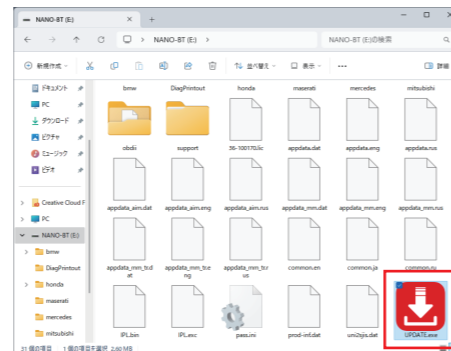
NANO-BT (E:)

NANO-BT (E:)

NANO-BT (E:)の検索

新規作成

並べ替え

表示

詳細

ドキュメント

PC

ダウンロード

ピクチャ

ミュージック

ビデオ

Creative Cloud F

PC

NANO-BT (E:)

bmw

DiagPrintout

honda

maserati

mercedes

mitsubishi

bmw

DiagPrintout

honda

maserati

mercedes

mitsubishi

obdii

support

36-100170.lic

appdata.dat

appdata.emg

appdata.rus

appdata_aim.dat

appdata_aim.emg

appdata_aim.rus

appdata_mm.dat

appdata_mm.emg

appdata_mm.rus

appdata_mm_tc.dat

appdata_mm_tc.emg

appdata_mm_tc.rus

common.en

common.ja

common.ru

IPL.bin

IPL.exc

pass.ini

prod-inf.dat

uni2sjis.dat

UPDATE.exe

31 個の項目 | 1 個の項目を選択 2.60 MB